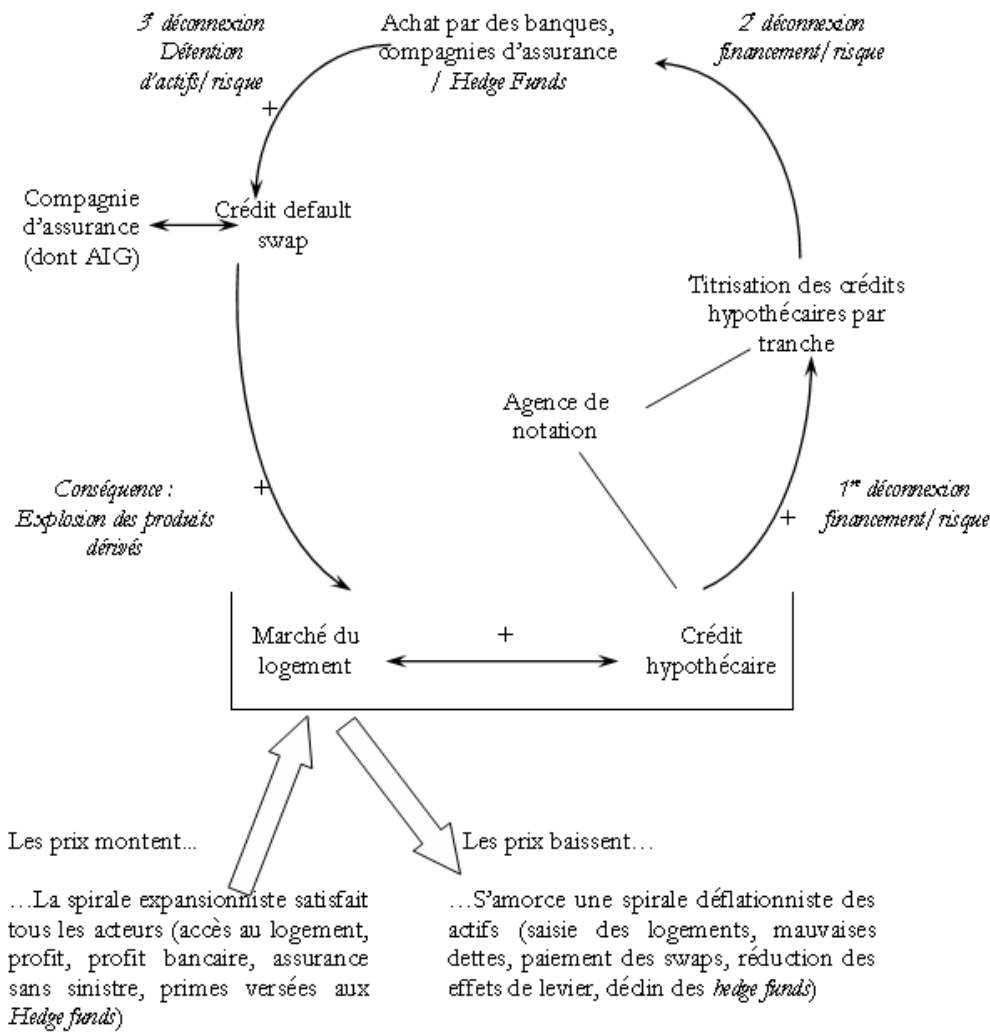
$3^e$ déconnexion Détention d'actifs/risque

Achat par des banques, compagnies d'assurance / Hedge Funds

$2^e$ déconnexion financement/risque

+

Compagnie d'assurance (dont AIG)

Crédit default swap

Titrisation des crédits hypothécaires par tranche

Agence de notation

Conséquence : Explosion des produits dérivés

+

$1^{re}$ déconnexion financement/risque

+

Marché du logement

+

Crédit hypothécaire

Les prix montent...

Les prix baissent…

…La spirale expansionniste satisfait tous les acteurs (accès au logement, profit, profit bancaire, assurance sans sinistre, primes versées aux Hedge funds)

…S'amorce une spirale déflationniste des actifs (saisie des logements, mauvaises dettes, paiement des swaps, réduction des effets de levier, déclin des hedge funds)